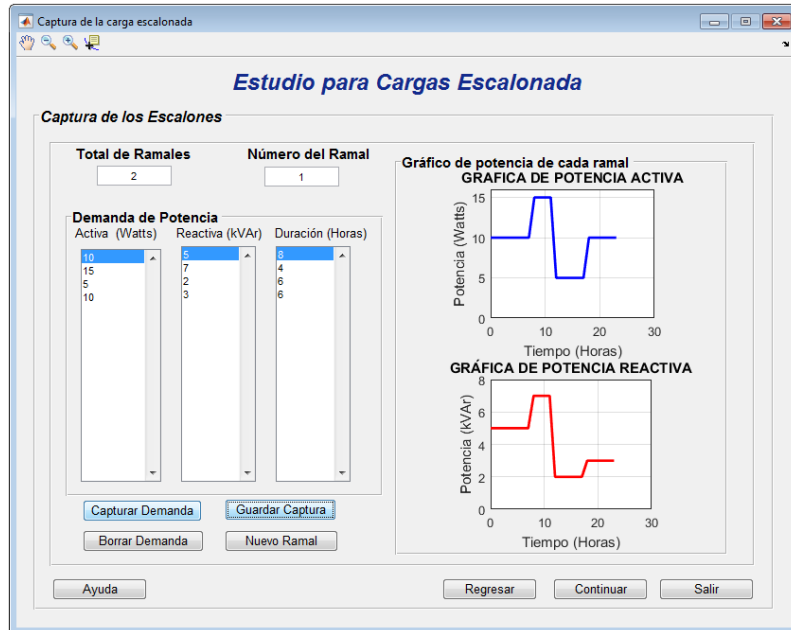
Captura de la carga escalonada

Estudio para Cargas Escalonada

Captura de los Escalones

Total de Ramales
2

Número del Ramal
1

Demanda de Potencia
Activa (Watts)
10
15
5
10

Reactiva (kVAr)
5
7
2
3

Duración (Horas)
8
4
6
6

Capturar Demanda
Guardar Captura
Borrar Demanda
Nuevo Ramal

Gráfico de potencia de cada ramal
GRAFICA DE POTENCIA ACTIVA
Potencia (Watts)
15
10
5
0
0 10 20 30
Tiempo (Horas)

GRÁFICA DE POTENCIA REACTIVA
Potencia (kVAr)
8
6
4
2
0
0 10 20 30
Tiempo (Horas)

Ayuda
Regresar
Continuar
Salir